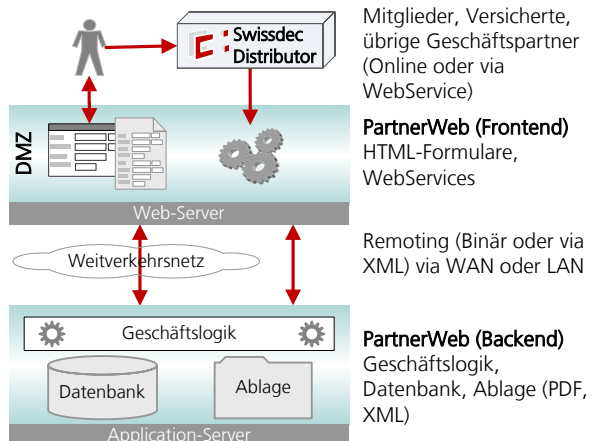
Swissdec Distributor

DMZ

Web-Server

Weitverkehrsnetz

Geschäftslogik

Datenbank

Ablage

Application-Server

Mitglieder, Versicherte, übrige Geschäftspartner (Online oder via WebService)

PartnerWeb (Frontend)
HTML-Formulare, WebServices

Remoting (Binär oder via XML) via WAN oder LAN

PartnerWeb (Backend)
Geschäftslogik, Datenbank, Ablage (PDF, XML)